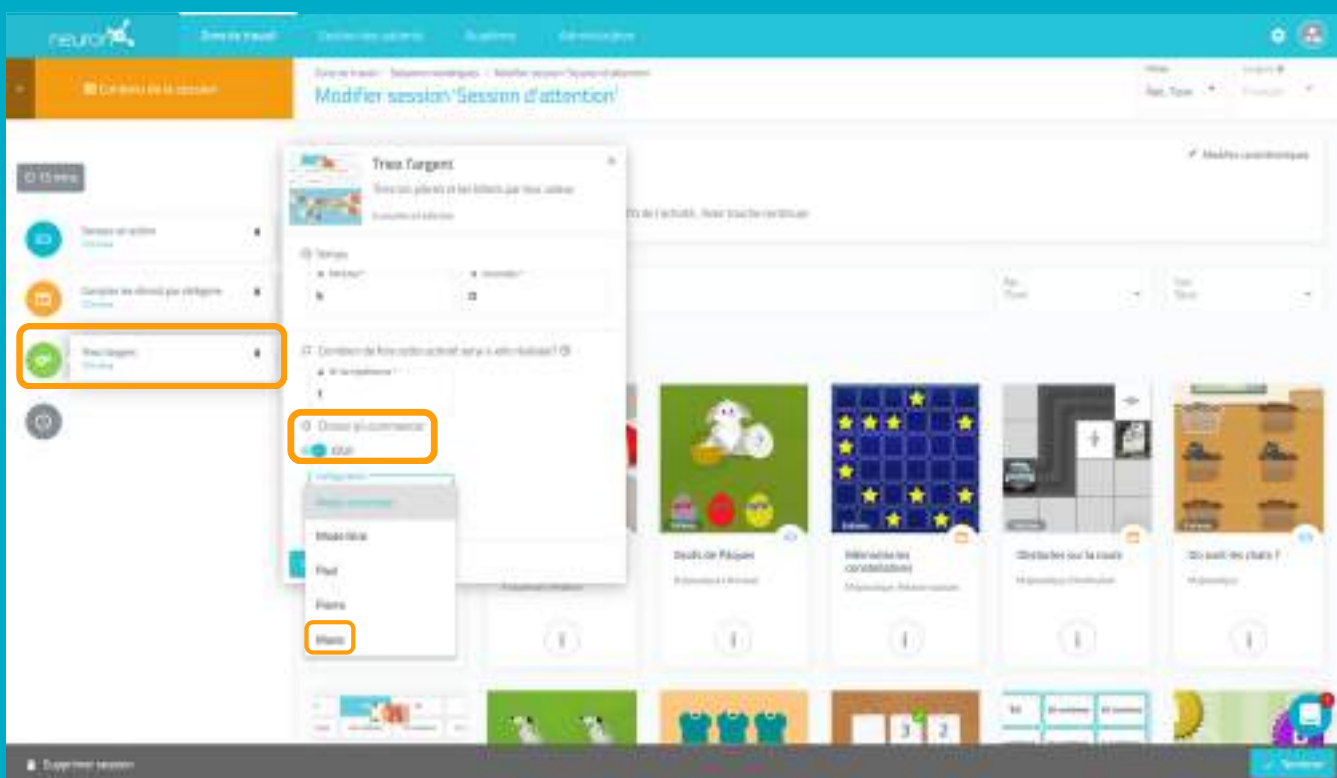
neuron

Zone de travail

Gestion des patients

Supprimer session

Modifier session 'Session d'attention'

Trier l'argent

Trier les pièces et les billets par leur valeur

Temps

Combien de fois cette activité sera-t-elle réalisée?

Œufs de Pâques

Mémoriser les constellations

Obstacles sur la route

Où sont les chats ?

Moyen

Moyennement

Facile

Difficile

Maxi